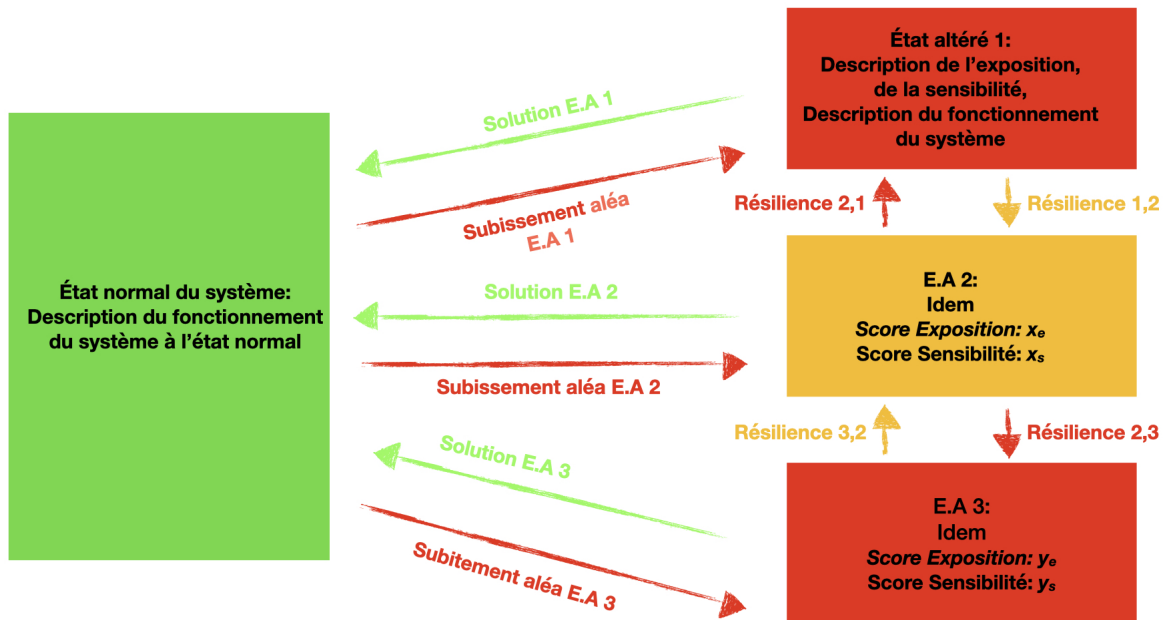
État normal du système:
Description du fonctionnement du système à l'état normal

Solution E.A 1

Subissement aléa E.A 1

Solution E.A 2

Subissement aléa E.A 2

Solution E.A 3

Subitement aléa E.A 3

État altéré 1:
Description de l'exposition, de la sensibilité,
Description du fonctionnement du système

Résilience 2,1

Résilience 1,2

E.A 2:
Idem
*Score Exposition:* $x_e$
Score Sensibilité: $x_s$

Résilience 3,2

Résilience 2,3

E.A 3:
Idem
*Score Exposition:* $y_e$
Score Sensibilité: $y_s$